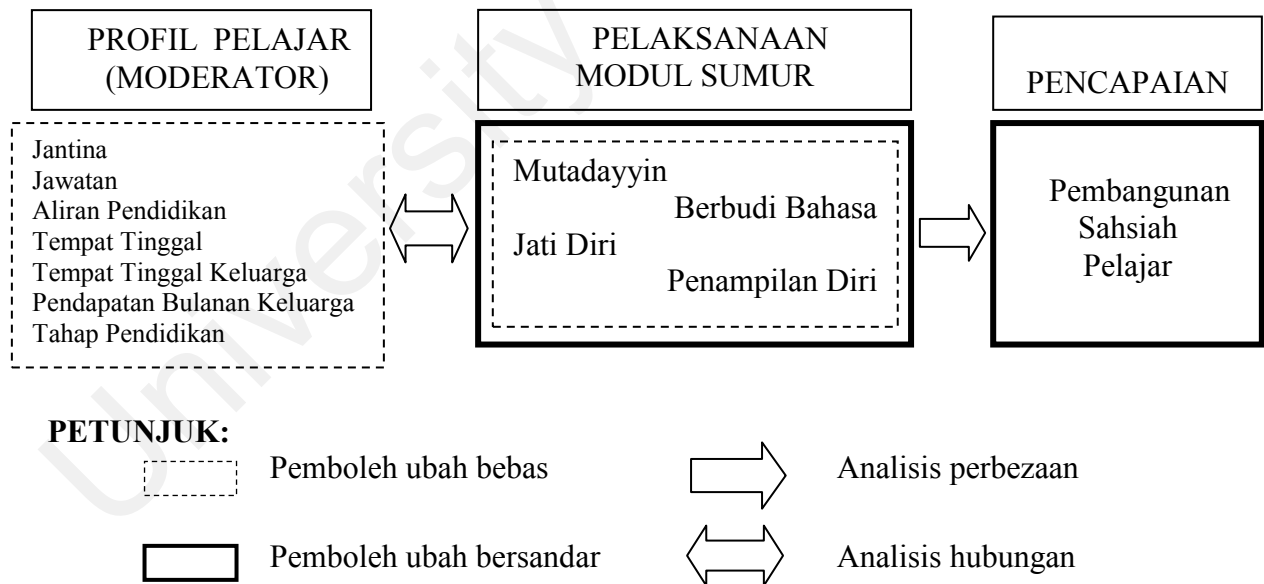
PROFIL PELAJAR (MODERATOR)

PELAKSANAAN MODUL SUMUR

PENCAPAIAN

Jantina
Jawatan
Aliran Pendidikan
Tempat Tinggal
Tempat Tinggal Keluarga
Pendapatan Bulanan Keluarga
Tahap Pendidikan

Mutadayyin
Berbudi Bahasa
Jati Diri
Penampilan Diri

Pembangunan Sahsiah Pelajar

PETUNJUK:

Pemboleh ubah bebas

Analisis perbezaan

Pemboleh ubah bersandar

Analisis hubungan

University